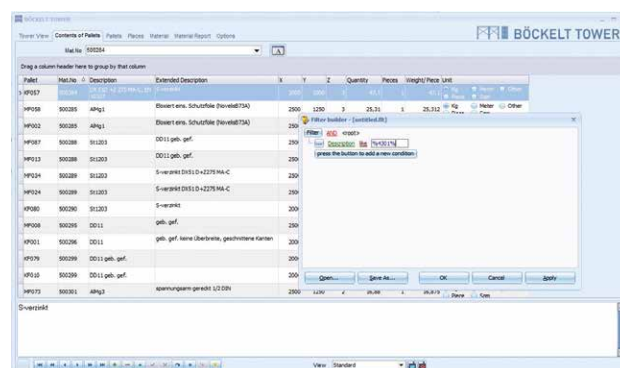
BÖCKELT TOWER

Tower View | Contents of Pallets | Pallets | Pieces | Material | Material Report | Options

BÖCKELT TOWER

Mat.No 500284

Drag a column header here to group by that column

| Pallet | Mat.No | Description | Extended Description | X | Y | Z | Quantity | Pieces | Weight/Piece | Unit |
|---|---|---|---|---|---|---|---|---|---|---|
| KP057 | 500284 | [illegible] | S-verzinkt | 2000 | 1000 | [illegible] | 43,1 | | 43,1 | Kg Meter Other |
| MP058 | 500285 | AlMg1 | Eloxiert eins. Schutzfolie (Novelab73A) | 2500 | 1250 | 3 | 25,31 | 1 | 25,312 | Kg Meter Other |
| MP002 | 500285 | AlMg1 | Eloxiert eins. Schutzfolie (Novelab73A) | 2500 | | | | | | |
| MP087 | 500288 | St1203 | DD11 geb. gef. | 250 | | | | | | |
| MP013 | 500288 | St1203 | DD11 geb. gef. | 250 | | | | | | |
| MP024 | 500289 | St1203 | S-verzinkt DX51D+Z275 MA-C | 250 | | | | | | |
| MP024 | 500289 | St1203 | S-verzinkt DX51D+Z275 MA-C | 250 | | | | | | |
| KP080 | 500290 | St1203 | S-verzinkt | 200 | | | | | | |
| MP008 | 500295 | DD11 | geb. gef. | 200 | | | | | | |
| KP001 | 500296 | DD11 | geb. gef. keine Überbreite, geschnittene Kanten | 200 | | | | | | |
| KP079 | 500299 | DD11 geb. gef. | | 200 | | | | | | |
| KP010 | 500299 | DD11 geb. gef. | | 200 | | | | | | |
| MP073 | 500301 | AlMg3 | spannungsarm gerecht 1/2 DIN | 2500 | 1250 | 2 | 26,88 | 1 | 26,875 | Piece Sqm |

Filter builder - [untitled.flt]

Filter AND <root>

Description like %430 1%

press the button to add a new condition

Open... Save As... OK Cancel Apply

S-verzinkt

View Standard